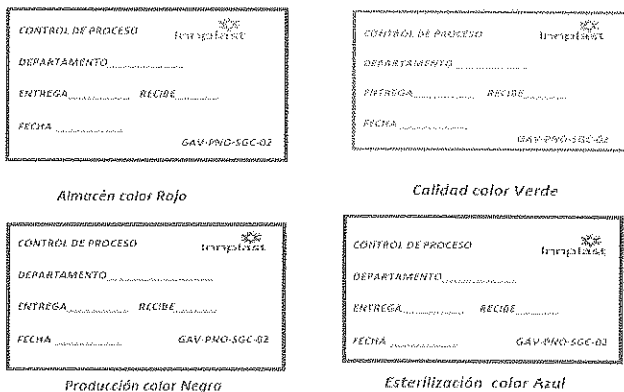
CONTROL DE PROCESO

Innoplast

DEPARTAMENTO..................

ENTREGA.............. RECIBE..............

FECHA..............

GAV-PNO-SGC-02

Almacén color Rojo

CONTROL DE PROCESO

Innoplast

DEPARTAMENTO..................

ENTREGA.............. RECIBE..............

FECHA..............

GAV-PNO-SGC-02

Calidad color Verde

CONTROL DE PROCESO

Innoplast

DEPARTAMENTO..................

ENTREGA.............. RECIBE..............

FECHA..............

GAV-PNO-SGC-02

Producción color Negro

CONTROL DE PROCESO

Innoplast

DEPARTAMENTO..................

ENTREGA.............. RECIBE..............

FECHA..............

GAV-PNO-SGC-02

Esterilización color Azul